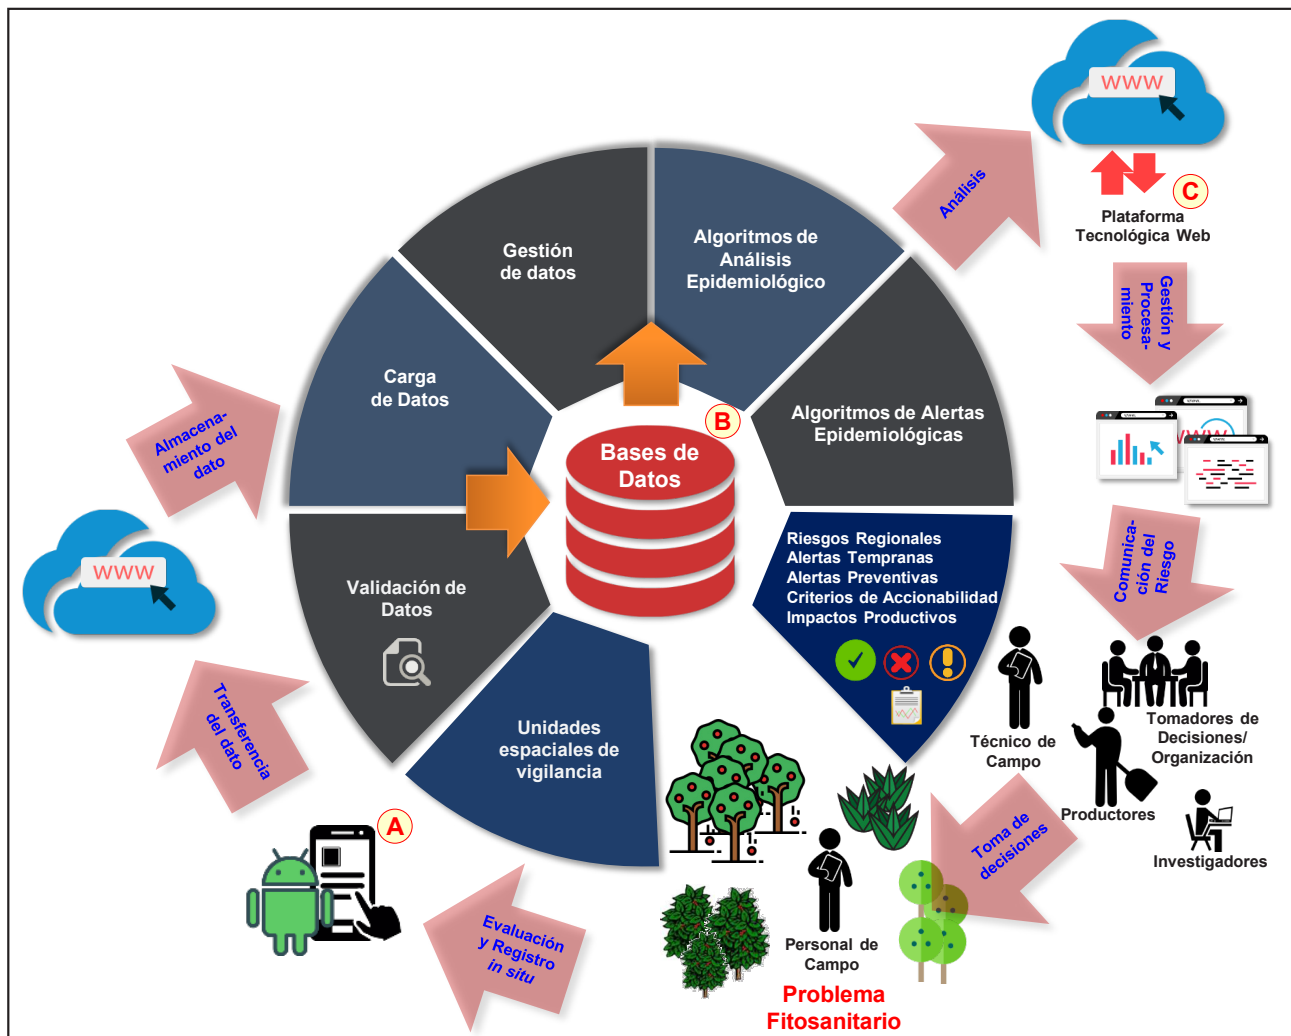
WWW

Análisis

C

Plataforma Tecnológica Web

Gestión y Procesamiento

Gestión de datos

Algoritmos de Análisis Epidemiológico

Carga de Datos

Algoritmos de Alertas Epidemiológicas

Almacenamiento del dato

B

Bases de Datos

WWW

Comunicación del Riesgo

Riesgos Regionales
Alertas Tempranas
Alertas Preventivas
Criterios de Accionabilidad
Impactos Productivos

Validación de Datos

Técnico de Campo

Tomadores de Decisiones/ Organización

Transferencia del dato

Unidades espaciales de vigilancia

Productores

Toma de decisiones

Investigadores

A

Evaluación y Registro in situ

Personal de Campo

Problema Fitosanitario